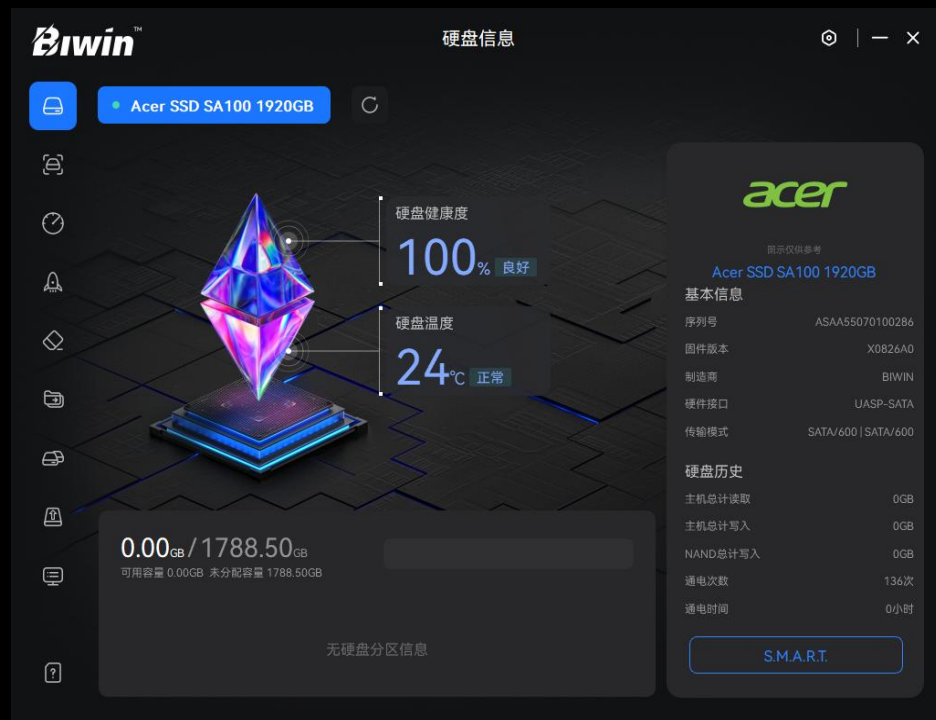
BIWIN™

硬盘信息

Acer SSD SA100 1920GB

硬盘健康度
100% 良好

硬盘温度
24℃ 正常

0.00GB / 1788.50GB
可用容量 0.00GB 未分配容量 1788.50GB

无硬盘分区信息

acer
图示仅供参考
Acer SSD SA100 1920GB

基本信息

| 序列号 | ASAA55070100286 |
|---|---|
| 固件版本 | X0826A0 |
| 制造商 | BIWIN |
| 硬件接口 | UASP-SATA |
| 传输模式 | SATA/600 \| SATA/600 |

硬盘历史

| 主机总计读取 | 0GB |
|---|---|
| 主机总计写入 | 0GB |
| NAND总计写入 | 0GB |
| 通电次数 | 136次 |
| 通电时间 | 0小时 |

S.M.A.R.T.